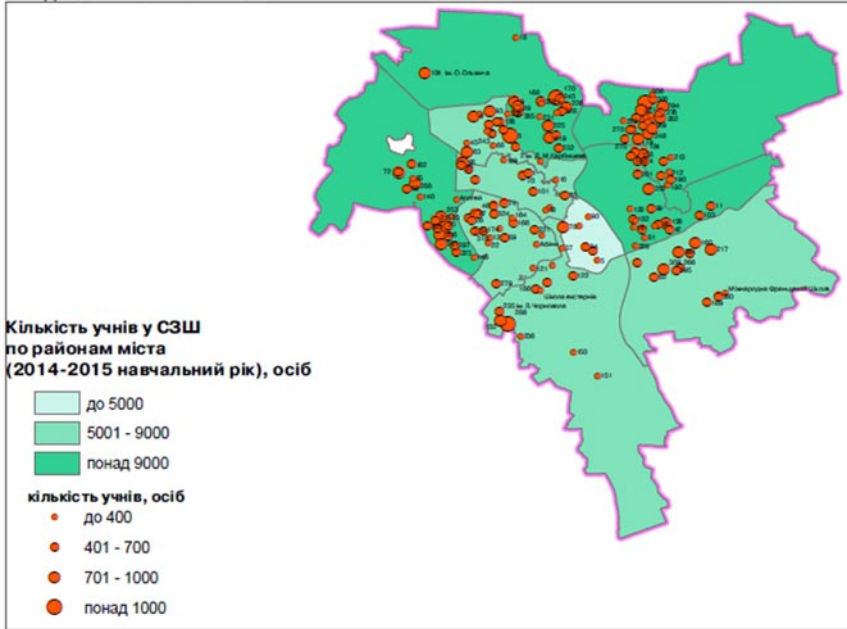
Кількість учнів у СЗШ по районам міста (2014-2015 навчальний рік), осіб

до 5000
5001 - 9000
понад 9000

кількість учнів, осіб
до 400
401 - 700
701 - 1000
понад 1000

Школа екстернів
Міжнародна Французька школа